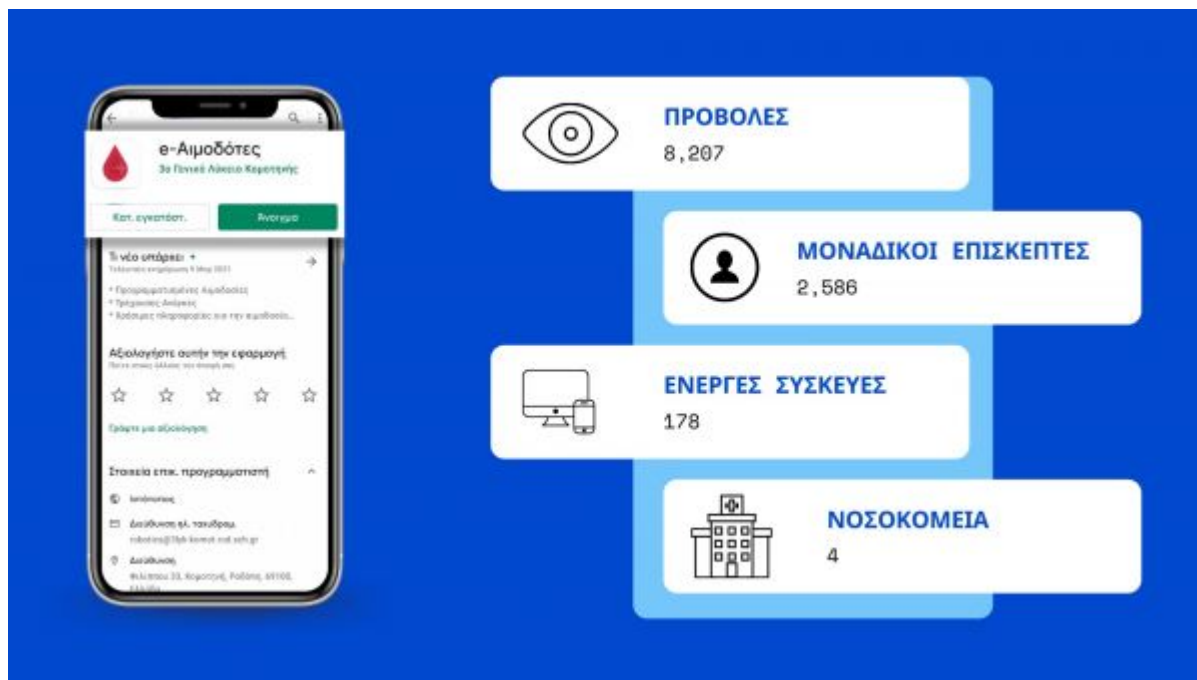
e-Αιμοδότες

3ο Γενικό Λύκειο Κομοτηνής

Κατ. εγκατάστ.

Άνοιγμα

Τι νέο υπάρχει •

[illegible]

• Προγραμματισμένες Αιμοδοσίες
• Τρέχουσες Ανάγκες
• Χρήσιμες πληροφορίες για την αιμοδοσία...

Αξιολογήστε αυτήν την εφαρμογή

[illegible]

Γράψτε μια αξιολόγηση

Στοιχεία επικ. προγραμματιστή

Ιστότοπος

Διεύθυνση ηλ. ταχυδρομ.

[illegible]

Διεύθυνση

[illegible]

ΠΡΟΒΟΛΕΣ
8,207

ΜΟΝΑΔΙΚΟΙ ΕΠΙΣΚΕΠΤΕΣ
2,586

ΕΝΕΡΓΕΣ ΣΥΣΚΕΥΕΣ
178

ΝΟΣΟΚΟΜΕΙΑ
4